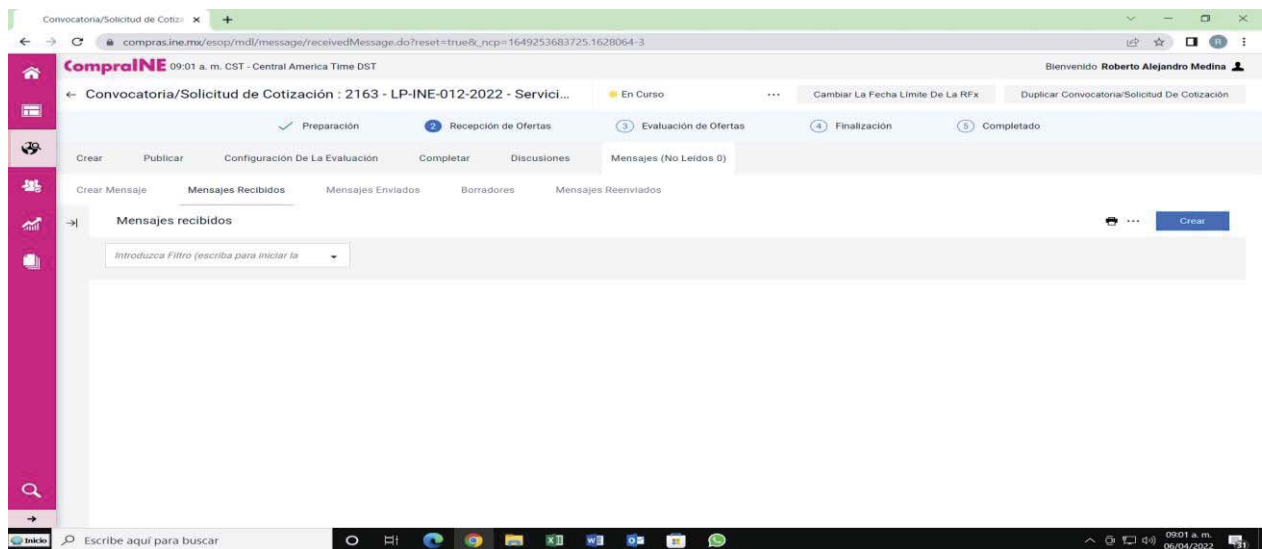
Convocatoria/Solicitud de Cotiza ×  +

compras.ine.mx/esop/mdl/message/receivedMessage.do?reset=true&_ncp=1649253683725.1628064-3

CompraINE 09:01 a. m. CST - Central America Time DST

Bienvenido Roberto Alejandro Medina

← Convocatoria/Solicitud de Cotización : 2163 - LP-INE-012-2022 - Servici...

En Curso

...

Cambiar La Fecha Límite De La RFx

Duplicar Convocatoria/Solicitud De Cotización

Preparación

2 Recepción de Ofertas

3 Evaluación de Ofertas

4 Finalización

5 Completado

Crear  Publicar  Configuración De La Evaluación  Completar  Discusiones  Mensajes (No Leídos 0)

Crear Mensaje  Mensajes Recibidos  Mensajes Enviados  Borradores  Mensajes Reenviados

Mensajes recibidos

Crear

Introduzca Filtro (escriba para iniciar la

Inicio  Escribe aquí para buscar

09:01 a. m.
06/04/2022

31